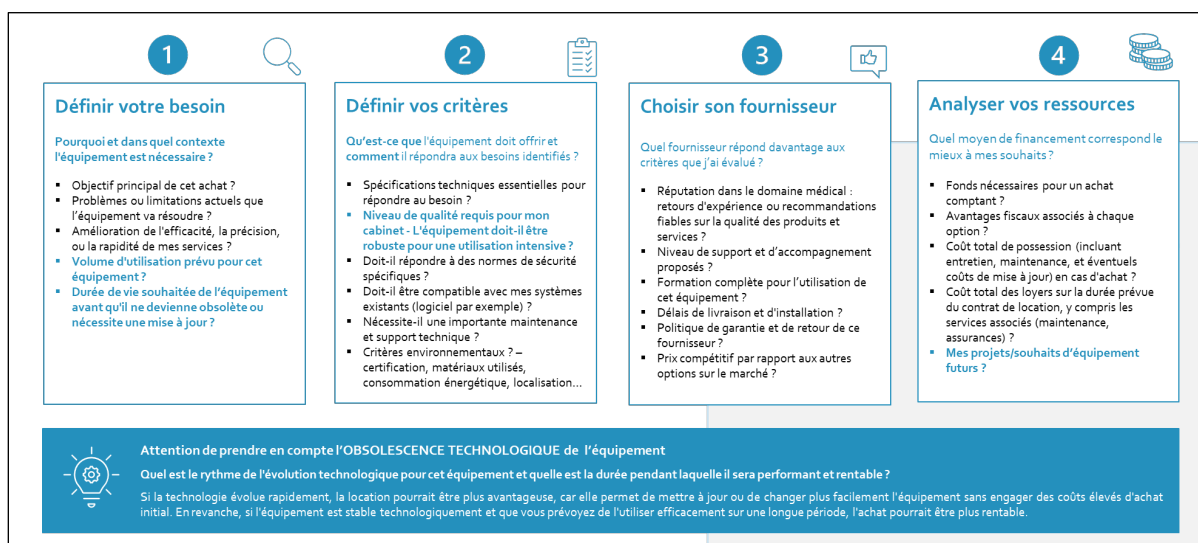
1

Définir votre besoin

Pourquoi et dans quel contexte l'équipement est nécessaire ?

- Objectif principal de cet achat ?
- Problèmes ou limitations actuels que l'équipement va résoudre ?
- Amélioration de l'efficacité, la précision, ou la rapidité de mes services ?
- Volume d'utilisation prévu pour cet équipement ?
- Durée de vie souhaitée de l'équipement avant qu'il ne devienne obsolète ou nécessite une mise à jour ?

2

Définir vos critères

Qu'est-ce que l'équipement doit offrir et comment il répondra aux besoins identifiés ?

- Spécifications techniques essentielles pour répondre au besoin ?
- Niveau de qualité requis pour mon cabinet - L'équipement doit-il être robuste pour une utilisation intensive ?
- Doit-il répondre à des normes de sécurité spécifiques ?
- Doit-il être compatible avec mes systèmes existants (logiciel par exemple) ?
- Nécessite-il une importante maintenance et support technique ?
- Critères environnementaux ? – certification, matériaux utilisés, consommation énergétique, localisation…

3

Choisir son fournisseur

Quel fournisseur répond davantage aux critères que j'ai évalué ?

- Réputation dans le domaine médical : retours d'expérience ou recommandations fiables sur la qualité des produits et services ?
- Niveau de support et d'accompagnement proposés ?
- Formation complète pour l'utilisation de cet équipement ?
- Délais de livraison et d'installation ?
- Politique de garantie et de retour de ce fournisseur ?
- Prix compétitif par rapport aux autres options sur le marché ?

4

Analyser vos ressources

Quel moyen de financement correspond le mieux à mes souhaits ?

- Fonds nécessaires pour un achat comptant ?
- Avantages fiscaux associés à chaque option ?
- Coût total de possession (incluant entretien, maintenance, et éventuels coûts de mise à jour) en cas d'achat ?
- Coût total des loyers sur la durée prévue du contrat de location, y compris les services associés (maintenance, assurances) ?
- Mes projets/souhaits d'équipement futurs ?

Attention de prendre en compte l'OBSOLESCENCE TECHNOLOGIQUE de l'équipement

Quel est le rythme de l'évolution technologique pour cet équipement et quelle est la durée pendant laquelle il sera performant et rentable ?

Si la technologie évolue rapidement, la location pourrait être plus avantageuse, car elle permet de mettre à jour ou de changer plus facilement l'équipement sans engager des coûts élevés d'achat initial. En revanche, si l'équipement est stable technologiquement et que vous prévoyez de l'utiliser efficacement sur une longue période, l'achat pourrait être plus rentable.